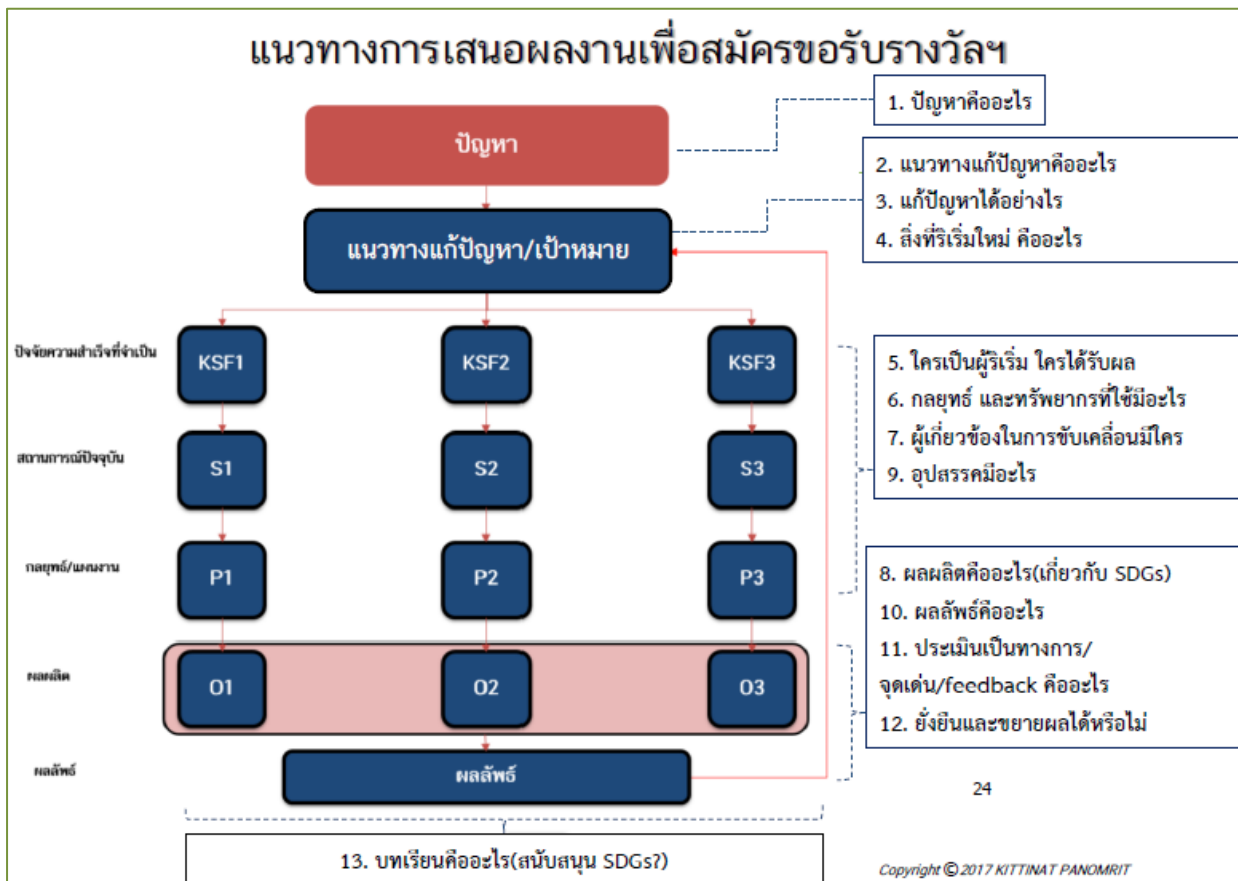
แนวทางการเสนอผลงานเพื่อสมัครขอรับรางวัลฯ

ปัญหา

1. ปัญหาคืออะไร

แนวทางแก้ปัญหา/เป้าหมาย

2. แนวทางแก้ปัญหาคืออะไร
3. แก้ปัญหาได้อย่างไร
4. สิ่งที่ริเริ่มใหม่ คืออะไร

ปัจจัยความสำเร็จที่จำเป็น

KSF1

KSF2

KSF3

5. ใครเป็นผู้ริเริ่ม ใครได้รับผล
6. กลยุทธ์ และทรัพยากรที่ใช้มีอะไร
7. ผู้เกี่ยวข้องในการขับเคลื่อนมีใคร
9. อุปสรรคมีอะไร

สถานการณ์ปัจจุบัน

S1

S2

S3

กลยุทธ์/แผนงาน

P1

P2

P3

8. ผลผลิตคืออะไร(เกี่ยวกับ SDGs)
10. ผลลัพธ์คืออะไร
11. ประเมินเป็นทางการ/ จุดเด่น/feedback คืออะไร
12. ยั่งยืนและขยายผลได้หรือไม่

ผลผลิต

O1

O2

O3

ผลลัพธ์

ผลลัพธ์

24

13. บทเรียนคืออะไร(สนับสนุน SDGs?)

Copyright © 2017 KITTINAT PANOMRIT